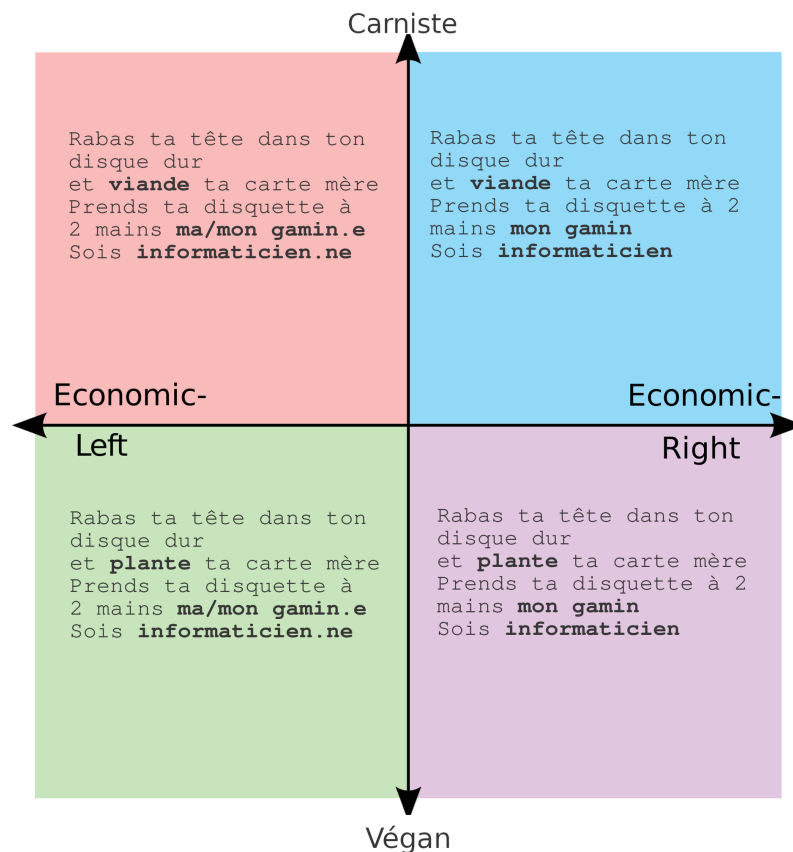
Carniste

Rabas ta tête dans ton disque dur
et **viande** ta carte mère
Prends ta disquette à 2 mains **ma/mon gamin.e**
Sois **informaticien.ne**

Rabas ta tête dans ton disque dur
et **viande** ta carte mère
Prends ta disquette à 2 mains **mon gamin**
Sois **informaticien**

Economic-
Left

Economic-
Right

Rabas ta tête dans ton disque dur
et **plante** ta carte mère
Prends ta disquette à 2 mains **ma/mon gamin.e**
Sois **informaticien.ne**

Rabas ta tête dans ton disque dur
et **plante** ta carte mère
Prends ta disquette à 2 mains **mon gamin**
Sois **informaticien**

Végan